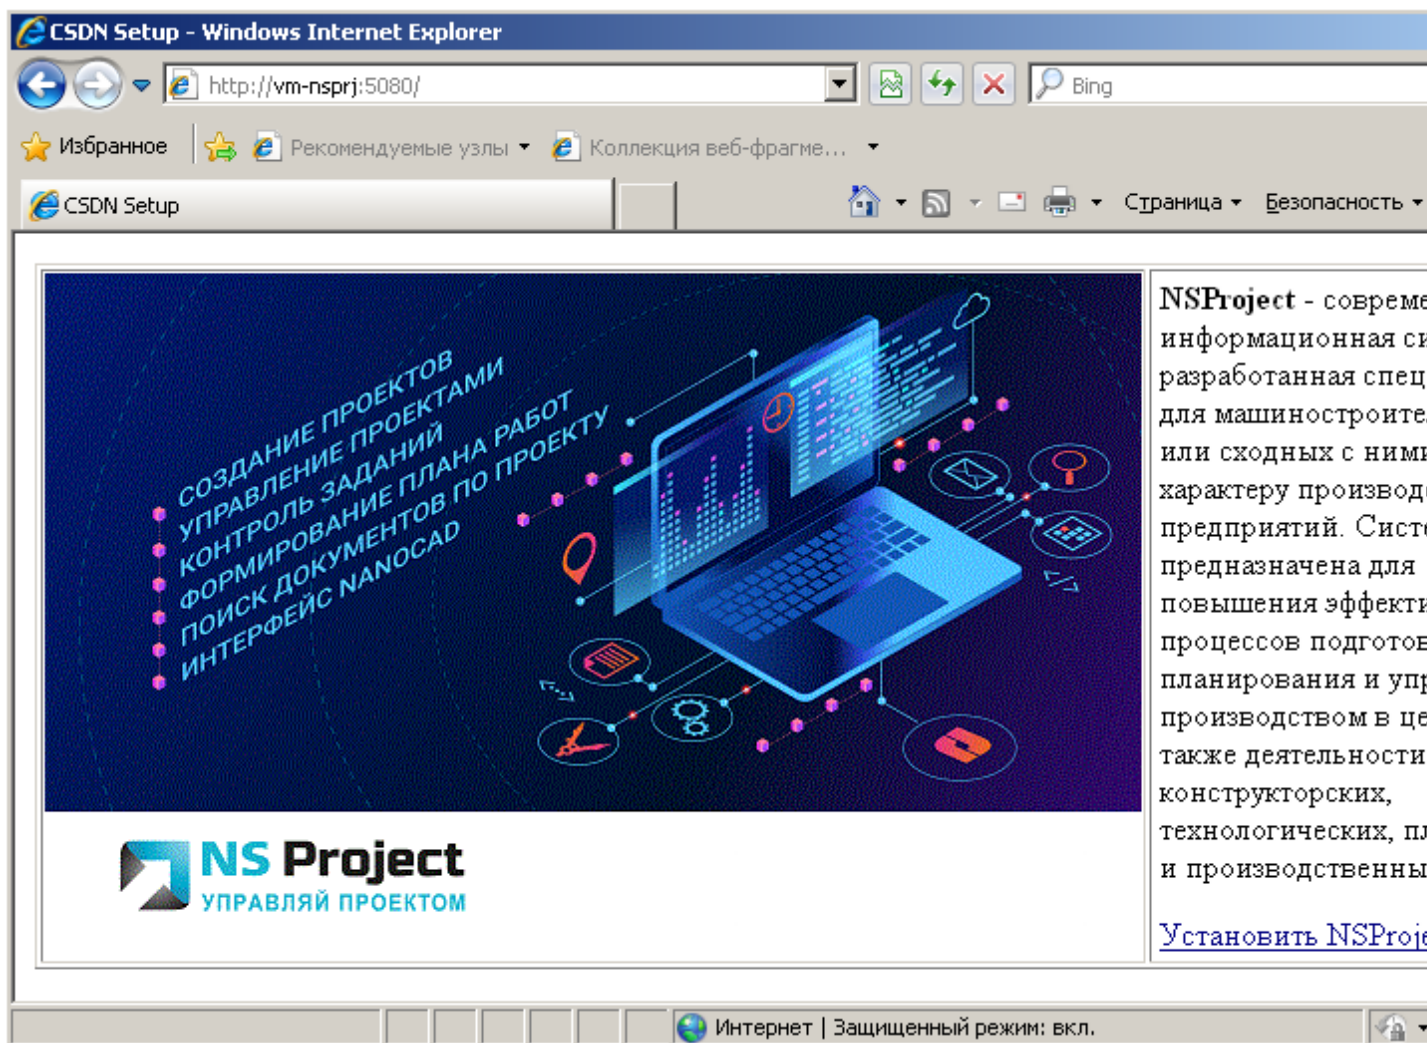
CSDN Setup - Windows Internet Explorer

http://vm-nsprj:5080/

Bing

Избранное

Рекомендуемые узлы

Коллекция веб-фрагме...

CSDN Setup

Страница

Безопасность

СОЗДАНИЕ ПРОЕКТОВ
УПРАВЛЕНИЕ ПРОЕКТАМИ
КОНТРОЛЬ ЗАДАНИЙ
ФОРМИРОВАНИЕ ПЛАНА РАБОТ
ПОИСК ДОКУМЕНТОВ ПО ПРОЕКТУ
ИНТЕРФЕЙС NANOCAD

NS Project
УПРАВЛЯЙ ПРОЕКТОМ

NSProject - совреме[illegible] информационная си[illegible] разработанная спец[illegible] для машиностроите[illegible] или сходных с ними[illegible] характеру производ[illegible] предприятий. Систе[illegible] предназначена для повышения эффекти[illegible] процессов подготов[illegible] планирования и упр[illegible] производством в це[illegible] также деятельности конструкторских, технологических, пл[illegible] и производственны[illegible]

Установить NSProj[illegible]

Интернет | Защищенный режим: вкл.